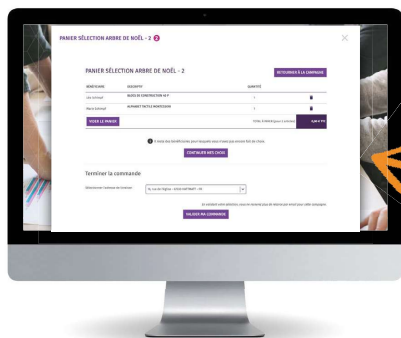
PANIER SÉLECTION ARBRE DE NOËL - 2 2

PANIER SÉLECTION ARBRE DE NOËL - 2

RETOURNER À LA CAMPAGNE

| BÉNÉFICIAIRE | DESCRIPTIF | QUANTITÉ | |
|---|---|---|---|
| Léo Schmaal | BLOCS DE CONSTRUCTION 90 P | 1 | |
| Marie Schmaal | ALPHABET TACTILE MONTESSORI | 1 | |

VIDER LE PANIER

TOTAL À RÉGLER (pour 2 articles)

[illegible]

Il reste des bénéficiaires pour lesquels vous n'avez pas encore fait de choix.

CONTINUER MES CHOIX

Terminer la commande

Sélectionner l'adresse de livraison

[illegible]

En validant votre sélection, vous ne pourrez plus de choisir pour lequel pour cette campagne.

VALIDER MA COMMANDE